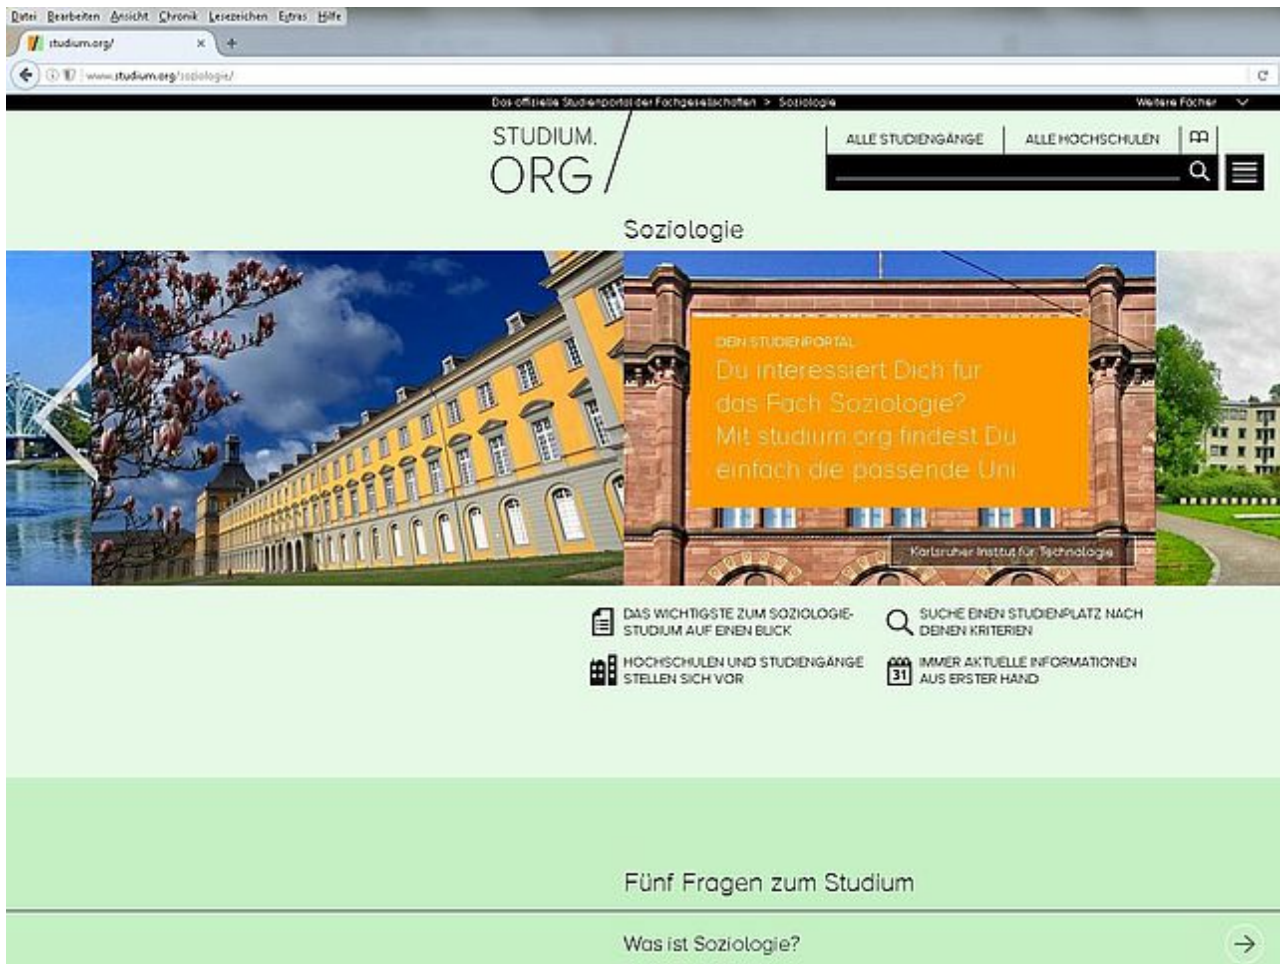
Datei Bearbeiten Ansicht Chronik Lesezeichen Extras Hilfe

studium.org/ ×

www.studium.org/soziologie/

Das offizielle Studienportal der Fachgesellschaften > Soziologie

Weitere Fächer

STUDIUM.
ORG

ALLE STUDIENGÄNGE

ALLE HOCHSCHULEN

Soziologie

DEIN STUDIENPORTAL

Du interessiert Dich für das Fach Soziologie? Mit studium.org findest Du einfach die passende Uni.

Karlsruher Institut für Technologie

DAS WICHTIGSTE ZUM SOZIOLOGIE-STUDIUM AUF EINEN BLICK

SUCHE EINEN STUDIENPLATZ NACH DEINEN KRITERIEN

HOCHSCHULEN UND STUDIENGÄNGE STELLEN SICH VOR

31

IMMER AKTUELLE INFORMATIONEN AUS ERSTER HAND

Fünf Fragen zum Studium

Was ist Soziologie?